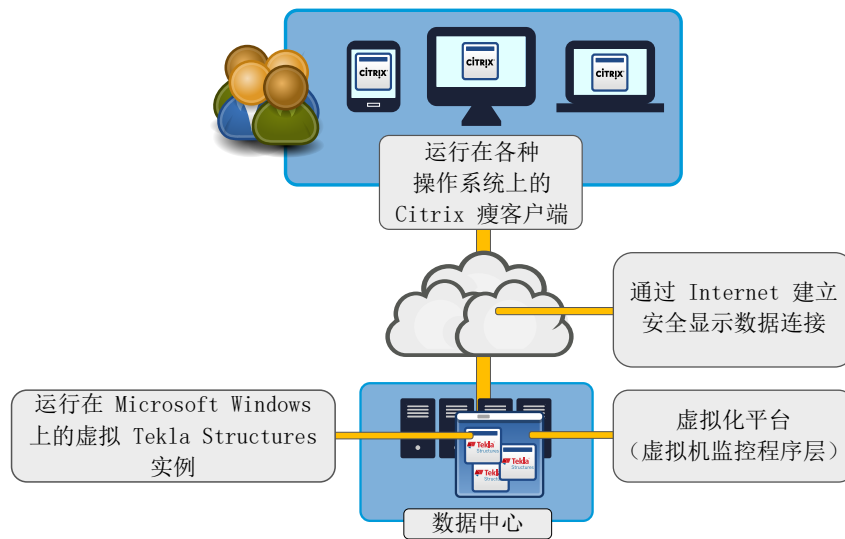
CITRIX

CITRIX

CITRIX

运行在各种
操作系统上的
Citrix 瘦客户端

通过 Internet 建立
安全显示数据连接

运行在 Microsoft Windows
上的虚拟 Tekla Structures
实例

Tekla Structures

Tekla Structures

Tekla Structures

虚拟化平台
（虚拟机监控程序层）

数据中心